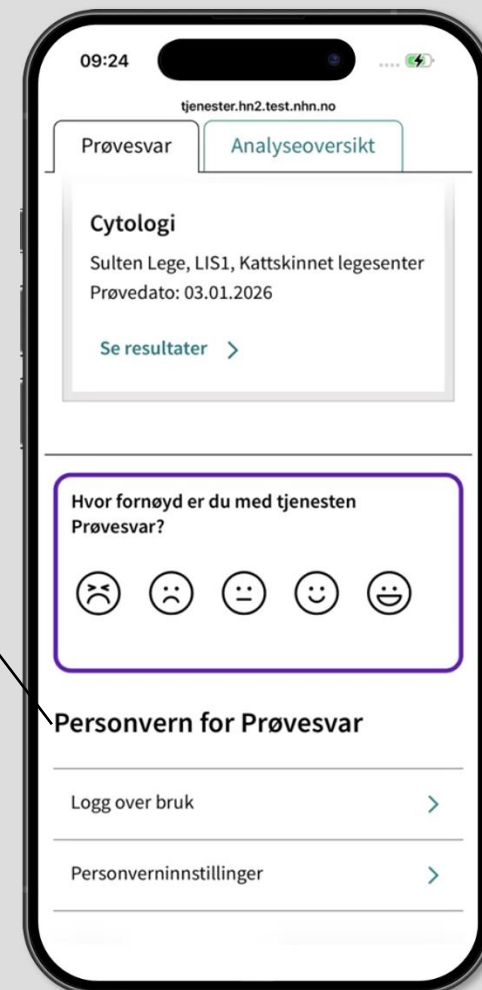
09:24

tjenester.hn2.test.nhn.no

Prøvesvar

Analyseoversikt

Cytologi

Sulten Lege, LIS1, Kattskinnet legesenter

Prøvedato: 03.01.2026

Se resultater >

Hvor fornøyd er du med tjenesten Prøvesvar?

Personvern for Prøvesvar

Logg over bruk >

Personverninnstillinger >